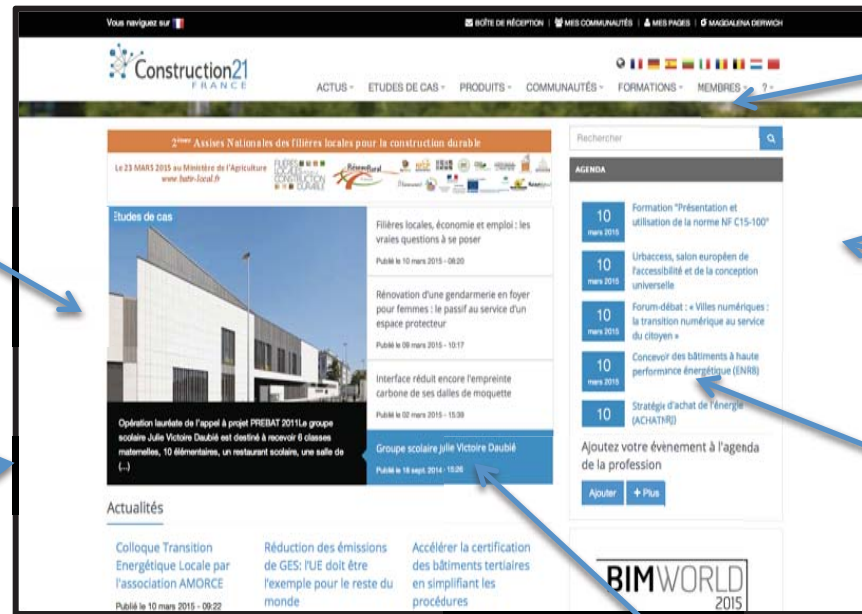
Vous naviguez sur

BOÎTE DE RÉCEPTION | MES COMMUNAUTÉS | MES PAGES | MAGDALENA DERWICH

Construction21 FRANCE

ACTUS ETUDES DE CAS PRODUITS COMMUNAUTÉS FORMATIONS MEMBRES ?

2èmes Assises Nationales des filières locales pour la construction durable

Le 23 MARS 2015 au Ministère de l'Agriculture www.batir-local.fr

Etudes de cas

Opération lauréate de l'appel à projet PREBAT 2011Le groupe scolaire Julie Victoire Daubié est destiné à recevoir 6 classes maternelles, 10 élémentaires, un restaurant scolaire, une salle de (...)

Filières locales, économie et emploi : les vraies questions à se poser

Publié le 10 mars 2015 - 08:20

Rénovation d'une gendarmerie en foyer pour femmes : le passif au service d'un espace protecteur

Publié le 09 mars 2015 - 10:17

Interface réduit encore l'empreinte carbone de ses dalles de moquette

Publié le 02 mars 2015 - 15:39

Groupe scolaire Julie Victoire Daubié

Publié le 18 sept. 2014 - 15:26

Actualités

Colloque Transition Energétique Locale par l'association AMORCE

Publié le 10 mars 2015 - 09:22

Réduction des émissions de GES: l'UE doit être l'exemple pour le reste du monde

Accélérer la certification des bâtiments tertiaires en simplifiant les procédures

Rechercher

AGENDA

10 mars 2015 Formation "Présentation et utilisation de la norme NF C15-100"

10 mars 2015 Urbaccess, salon européen de l'accessibilité et de la conception universelle

10 mars 2015 Forum-débat : « Villes numériques : la transition numérique au service du citoyen »

10 mars 2015 Concevoir des bâtiments à haute performance énergétique (ENR8)

10 Stratégie d'achat de l'énergie (ACHATR)

Ajoutez votre évènement à l'agenda de la profession

Ajouter + Plus

BIMWORLD 2015